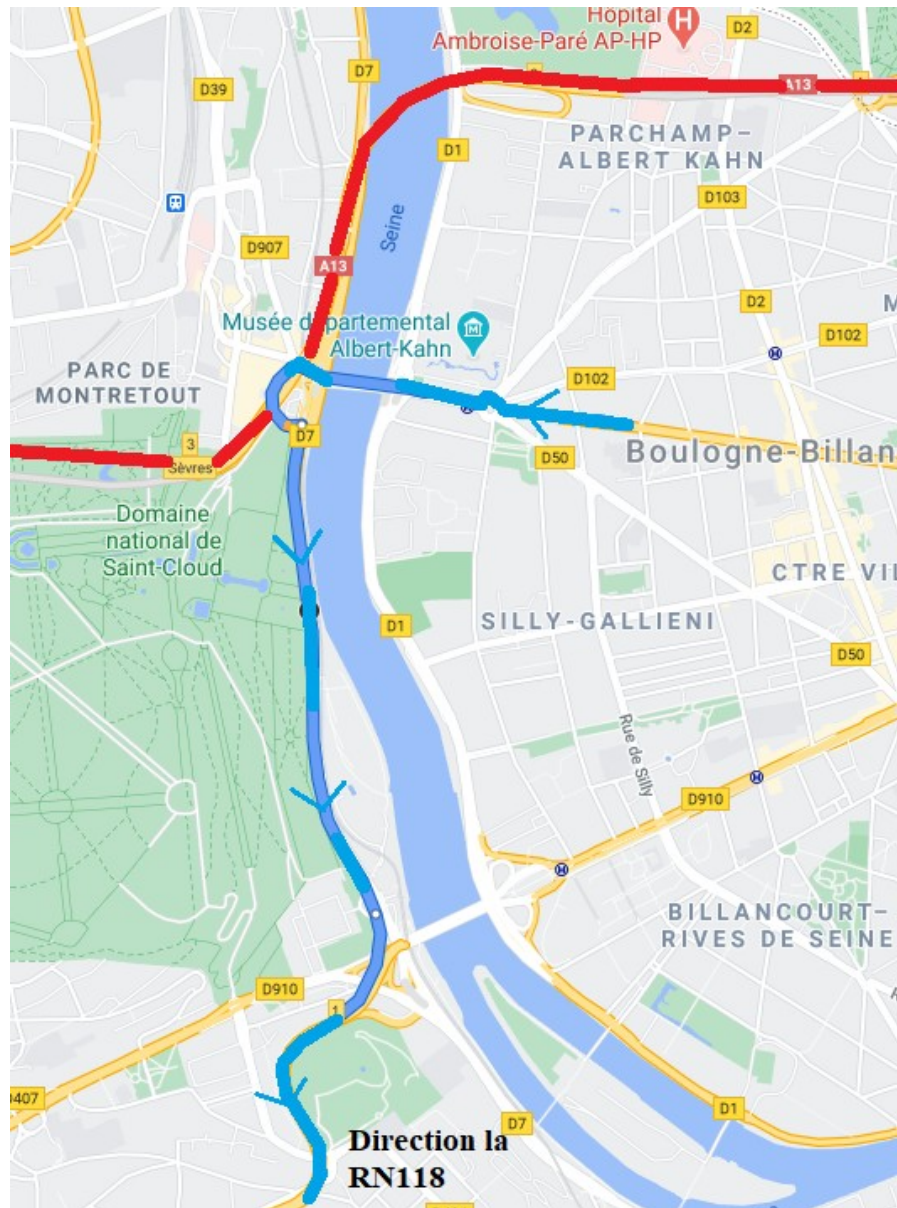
Hopital Ambroise-Paré AP-HP
D2
D39
D7
A13
PARCHAMP-ALBERT KAHN
D1
D103
Seine
D907
A13
D2
M
Musée départemental Albert-Kahn
D102
PARC DE MONTRETOUT
D102
3
Sèvres
D7
D50
Boulogne-Billan
Domaine national de Saint-Cloud
CTRE VI
D1
SILLY-GALLIENI
D50
Rue de Silly
D910
BILLANCOURT-RIVES DE SEINE
D910
1
407
D7
D1
Direction la RN118